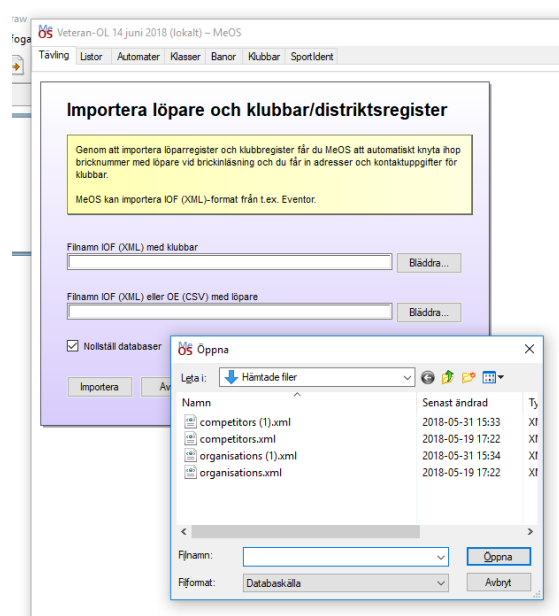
raw
foga

Veteran-OL 14 juni 2018 (lokalt) – MeOS

Tävling | Listor | Automater | Klasser | Banor | Klubbar | SportIdent

Importera löpare och klubbar/distriktsregister

Genom att importera löparregister och klubbregister får du MeOS att automatiskt knyta ihop bricknummer med löpare vid brickinläsning och du får in adresser och kontaktuppgifter för klubbar.

MeOS kan importera IOF (XML)-format från t.ex. Eventor.

Filnamn IOF (XML) med klubbar
Bläddra...

Filnamn IOF (XML) eller OE (CSV) med löpare
Bläddra...

Nollställ databaser

Importera
Av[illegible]

Öppna

Leta i: Hämtade filer

| Namn | Senast ändrad | Ty |
|---|---|---|
| competitors (1).xml | 2018-05-31 15:33 | X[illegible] |
| competitors.xml | 2018-05-19 17:22 | X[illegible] |
| organisations (1).xml | 2018-05-31 15:34 | X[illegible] |
| organisations.xml | 2018-05-19 17:22 | X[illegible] |

Filnamn:
Öppna
Filformat: Databaskälla
Avbryt